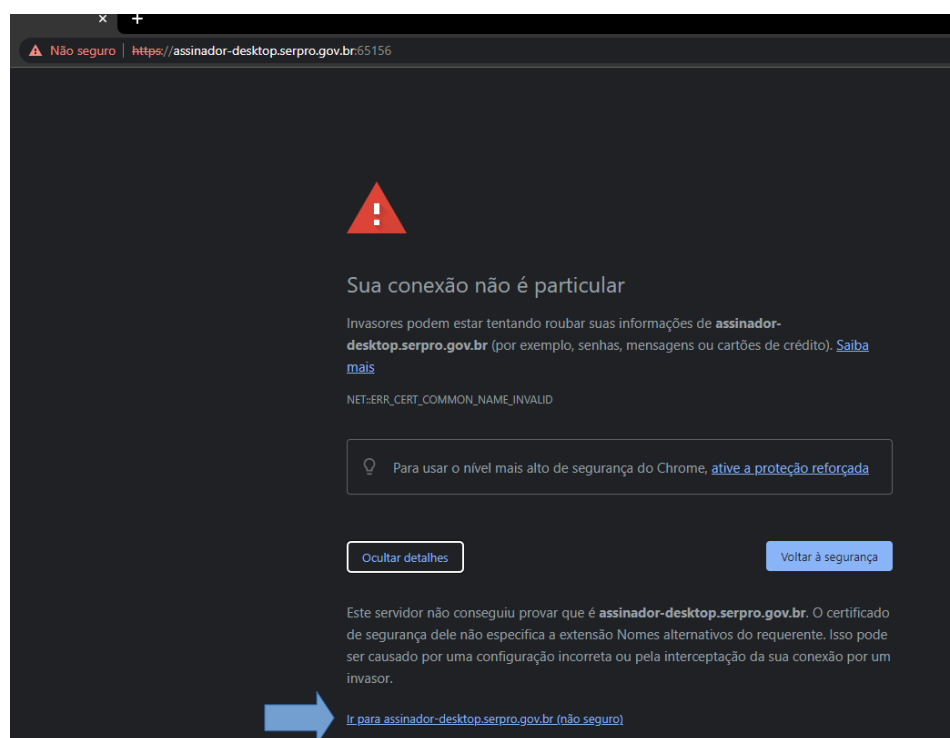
×
+

Não seguro | https://assinador-desktop.serpro.gov.br:65156

Sua conexão não é particular

Invasores podem estar tentando roubar suas informações de assinador-desktop.serpro.gov.br (por exemplo, senhas, mensagens ou cartões de crédito). Saiba mais

NET::ERR_CERT_COMMON_NAME_INVALID

Para usar o nível mais alto de segurança do Chrome, ative a proteção reforçada

Ocultar detalhes

Voltar à segurança

Este servidor não conseguiu provar que é assinador-desktop.serpro.gov.br. O certificado de segurança dele não especifica a extensão Nomes alternativos do requerente. Isso pode ser causado por uma configuração incorreta ou pela interceptação da sua conexão por um invasor.

Ir para assinador-desktop.serpro.gov.br (não seguro)